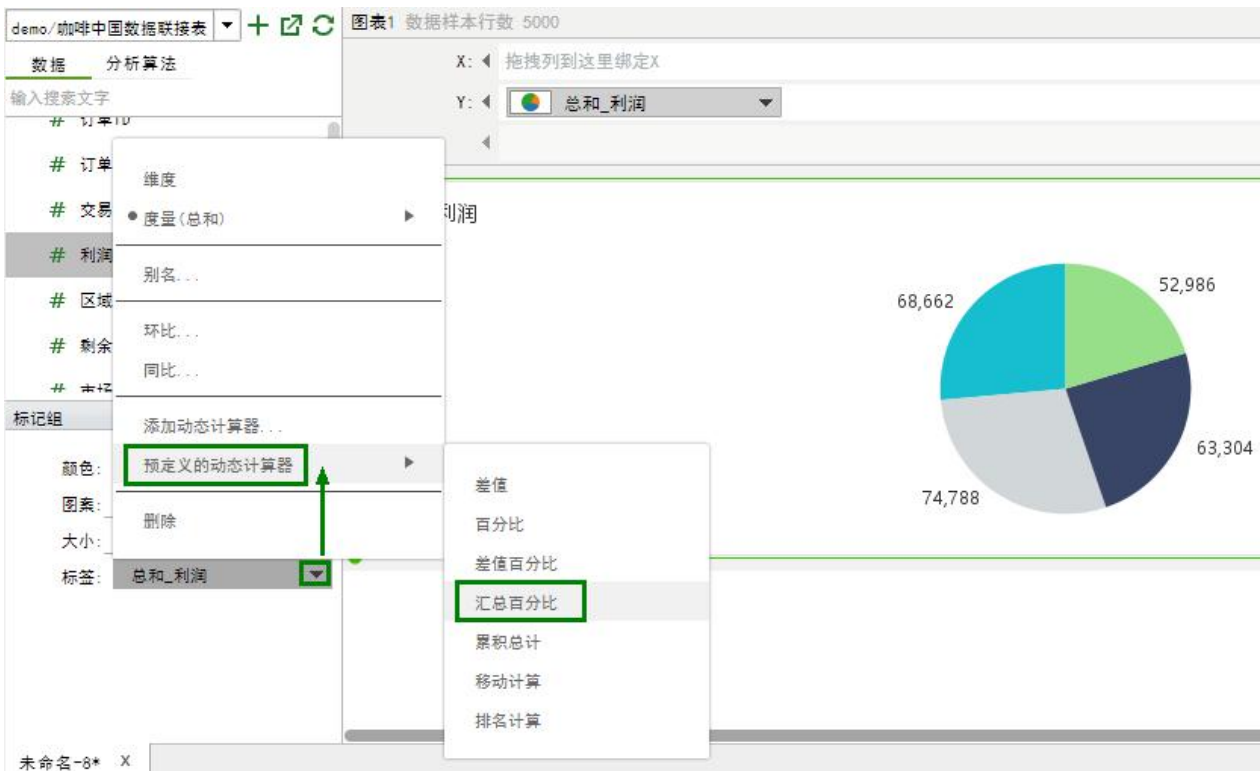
demo/咖啡中国数据联接表

数据 分析算法

输入搜索文字

# 订单ID

# 订单

# 交易

# 利润

# 区域

# 剩余

# 市场

标记组

颜色:

图案:

大小:

标签: 总和_利润

维度

度量(总和)

别名...

环比...

同比...

添加动态计算器...

预定义的动态计算器

删除

差值

百分比

差值百分比

汇总百分比

累积总计

移动计算

排名计算

图表1 数据样本行数 5000

X: 拖拽列到这里绑定X

Y: 总和_利润

利润

52,986

68,662

63,304

74,788

未命名-8* X